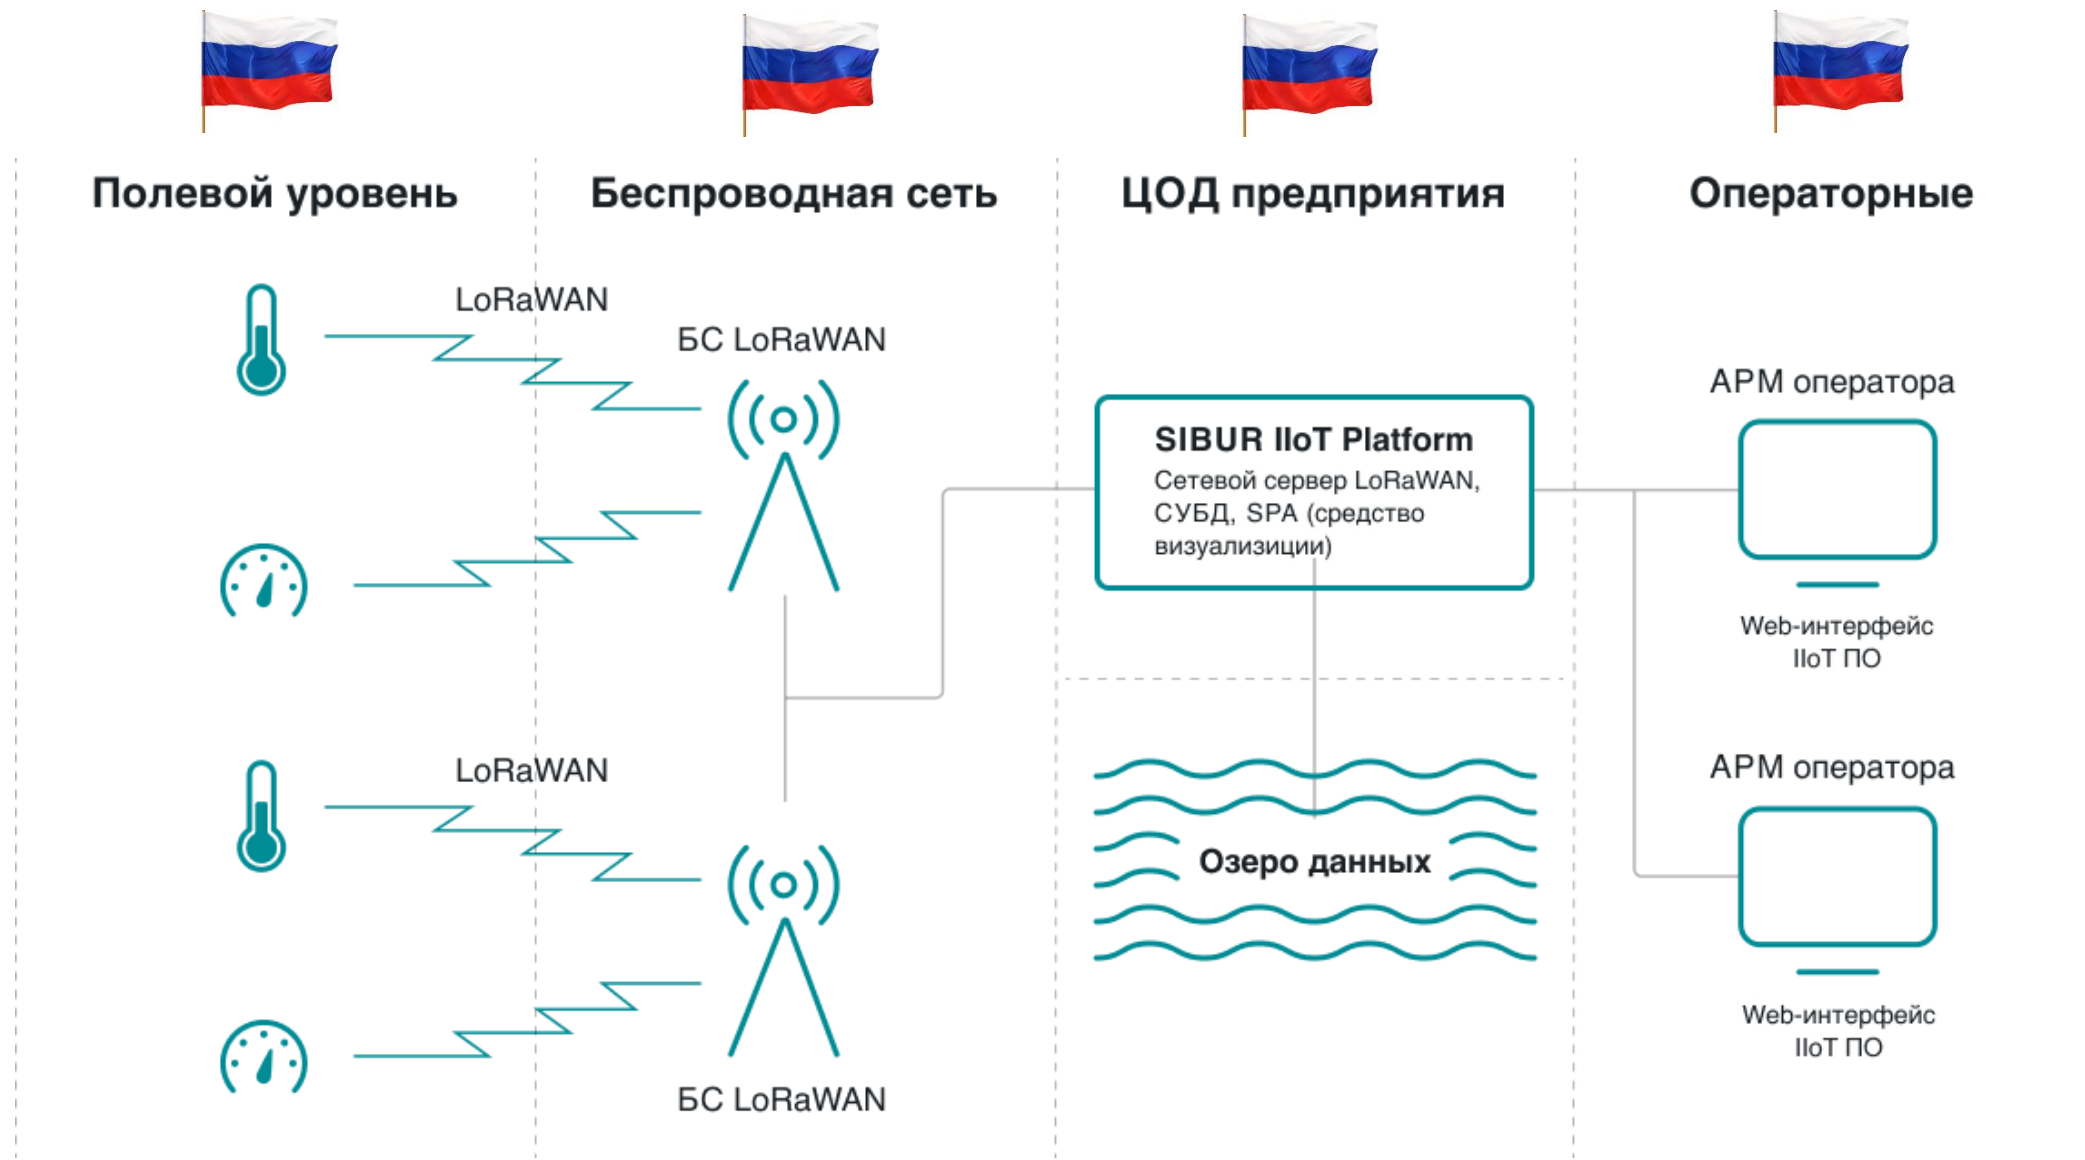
Полевой уровень

Беспроводная сеть

ЦОД предприятия

Операторные

LoRaWAN

БС LoRaWAN

АРМ оператора

SIBUR IIoT Platform
Сетевой сервер LoRaWAN, СУБД, SPA (средство визуализиции)

Web-интерфейс IIoT ПО

LoRaWAN

АРМ оператора

Озеро данных

Web-интерфейс IIoT ПО

БС LoRaWAN